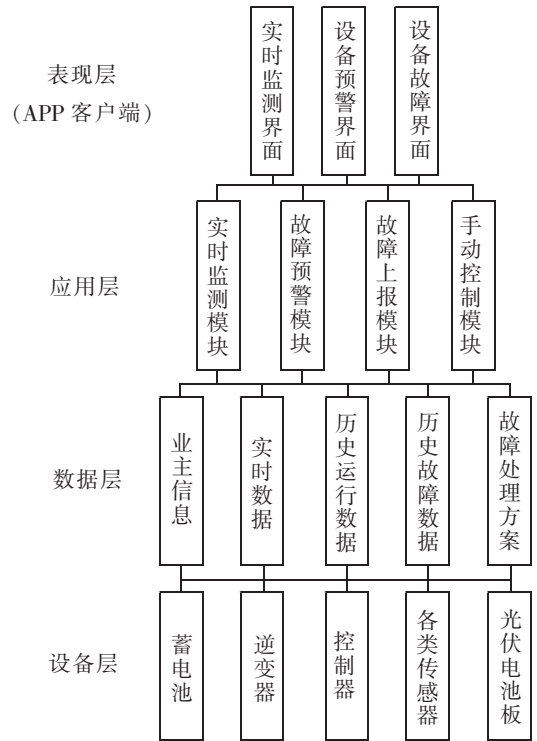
表现层
（APP 客户端）

实时监测界面

设备预警界面

设备故障界面

应用层

实时监测模块

故障预警模块

故障上报模块

手动控制模块

数据层

业主信息

实时数据

历史运行数据

历史故障数据

故障处理方案

设备层

蓄电池

逆变器

控制器

各类传感器

光伏电池板